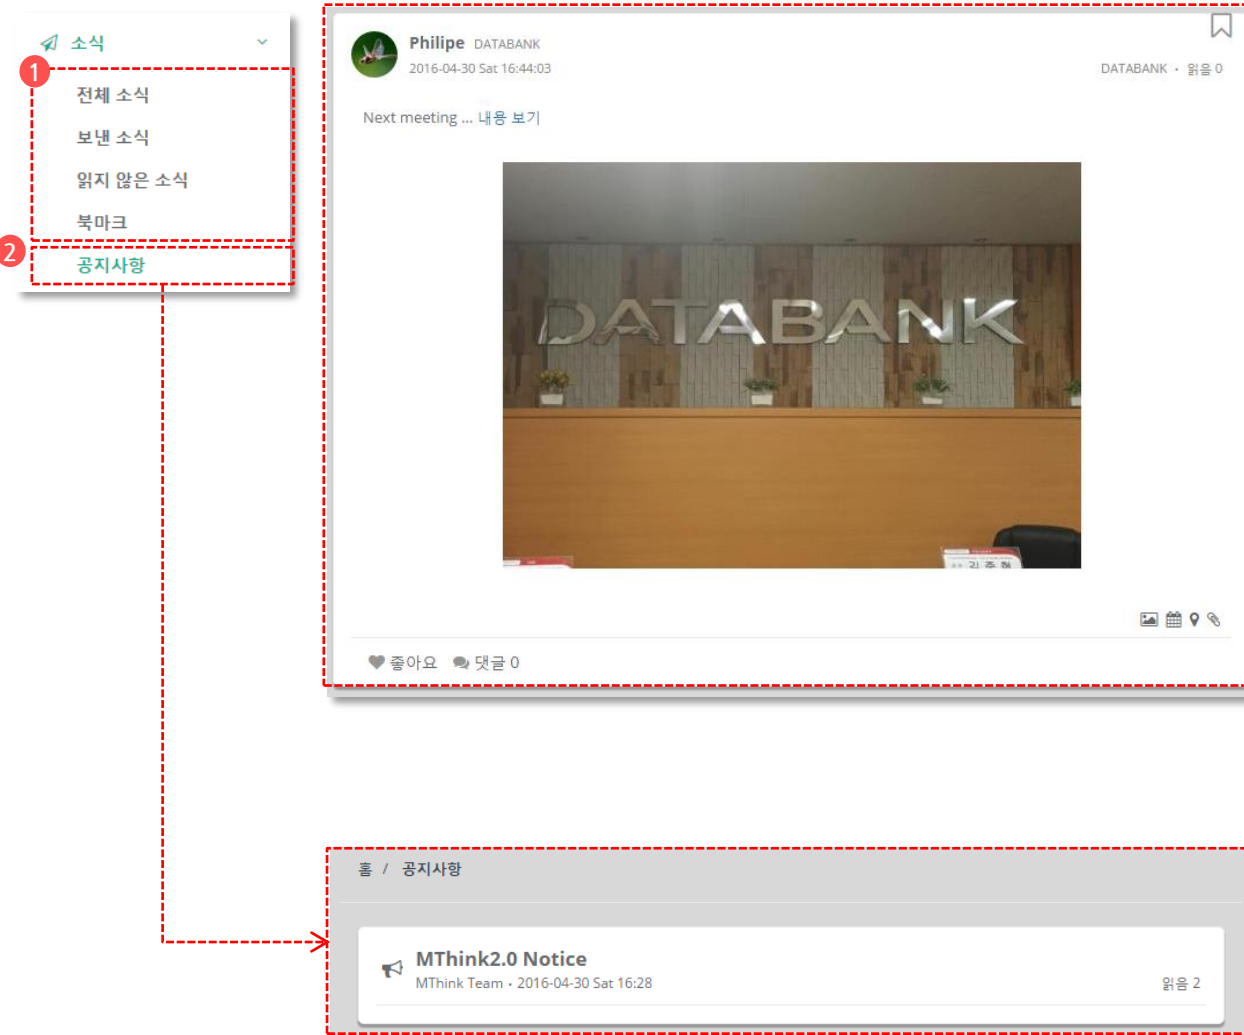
소식

1

전체 소식

보낸 소식

읽지 않은 소식

북마크

2

공지사항

Philipe DATABANK
2016-04-30 Sat 16:44:03

DATABANK • 읽음 0

Next meeting ... 내용 보기

DATABANK

좋아요 댓글 0

홈 / 공지사항

MThink2.0 Notice
MThink Team • 2016-04-30 Sat 16:28

읽음 2